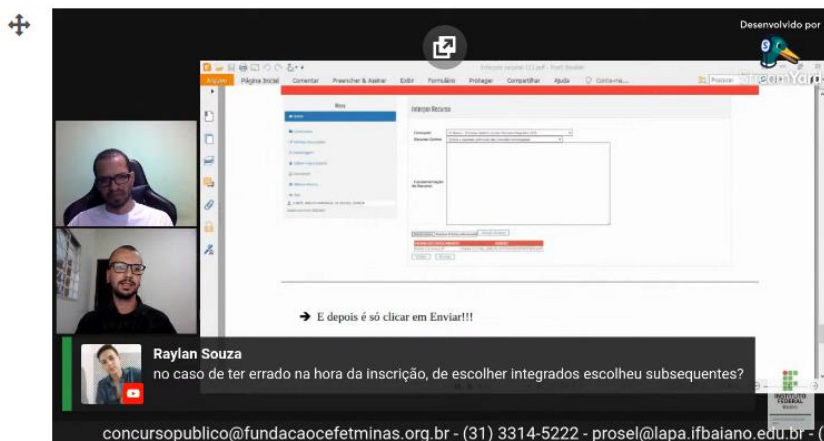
Desenvolvido por

StreamYard

Arquivo Página Inicial Comentar Preencher & Assinar Exibir Formulário Proteger Compartilhar Ajuda Diga-me...

Procurar

Interpor Recurso

Concurso

Recurso Contra

Fundamentação do Recurso

→ E depois é só clicar em Enviar!!!

Raylan Souza
no caso de ter errado na hora da inscrição, de escolher integrados escolheu subsequentes?

INSTITUTO FEDERAL

concursopublico@fundacaocefetminas.org.br - (31) 3314-5222 - prosel@lapa.ifbaiano.edu.br - (